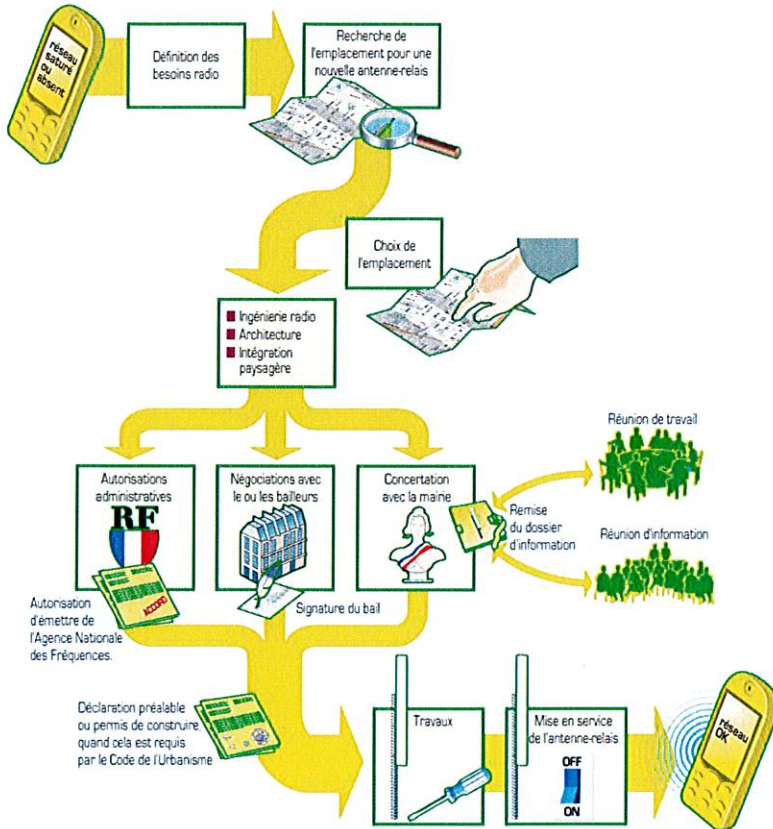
réseau saturé ou absent

Définition des besoins radio

Recherche de l'emplacement pour une nouvelle antenne-relais

Choix de l'emplacement

Ingénierie radio
Architecture
Intégration paysagère

Autorisations administratives

RF

ACCORD

Négociations avec le ou les bailleurs

Concertation avec la mairie

Réunion de travail

Remise du dossier d'information

Réunion d'information

Autorisation d'émettre de l'Agence Nationale des Fréquences.

Signature du bail

Déclaration préalable ou permis de construire quand cela est requis par le Code de l'Urbanisme

Travaux

Mise en service de l'antenne-relais

OFF

ON

réseau OK